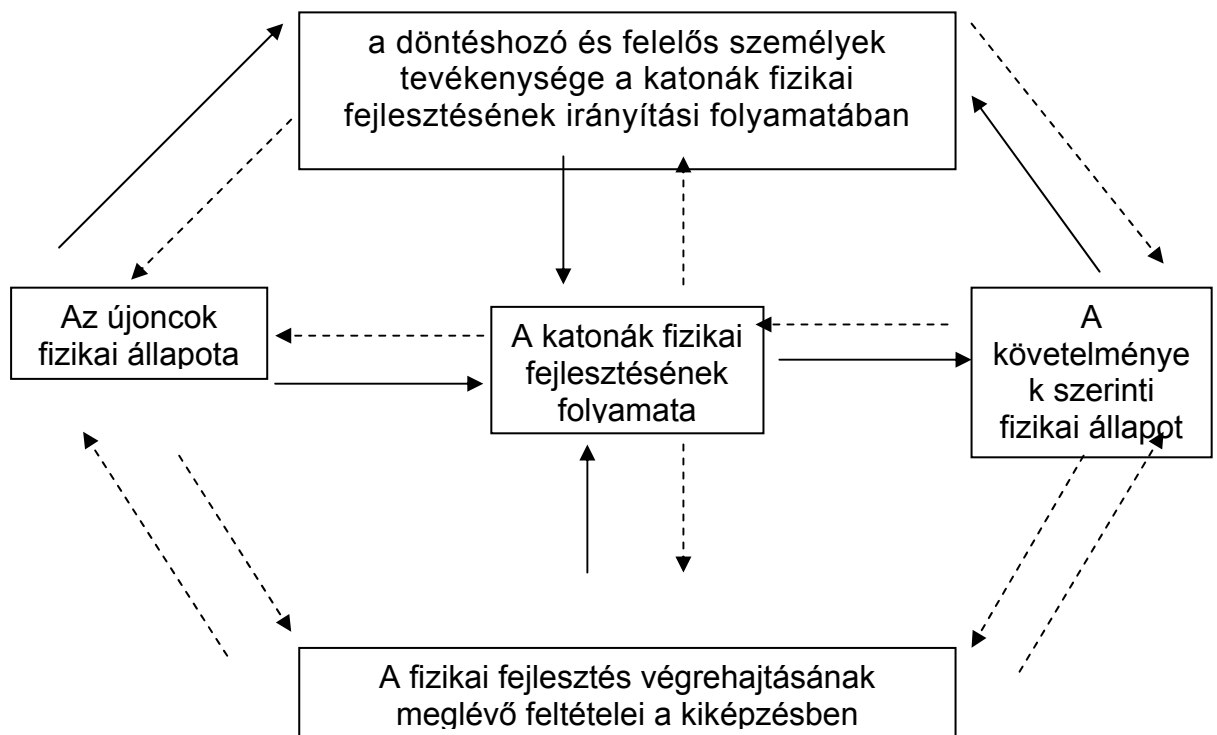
a döntéshozó és felelős személyek tevékenysége a katonák fizikai fejlesztésének irányítási folyamatában

Az újoncok fizikai állapota

A katonák fizikai fejlesztésének folyamata

A követelménye k szerinti fizikai állapot

A fizikai fejlesztés végrehajtásának meglévő feltételei a kiképzésben